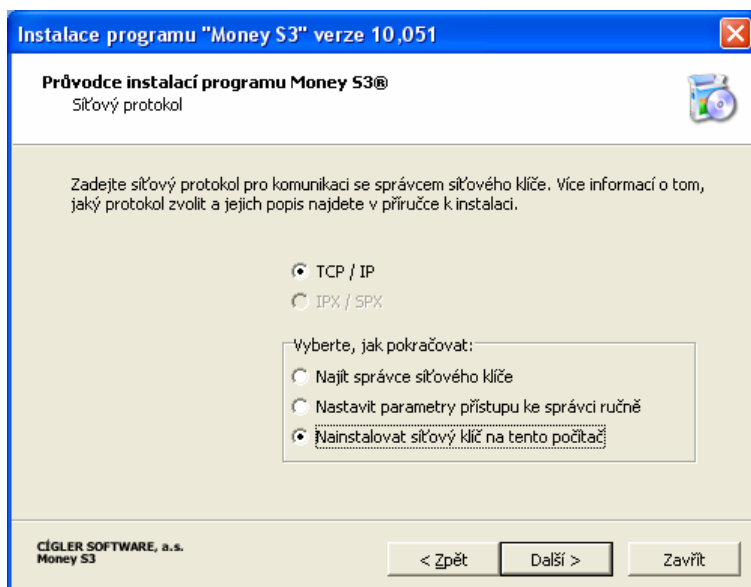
Instalace programu "Money S3" verze 10,051

Průvodce instalací programu Money S3®
Síťový protokol

Zadejte síťový protokol pro komunikaci se správcem síťového klíče. Více informací o tom, jaký protokol zvolit a jejich popis najdete v příručce k instalaci.

TCP / IP
IPX / SPX

Vyberte, jak pokračovat:
Najít správce síťového klíče
Nastavit parametry přístupu ke správci ručně
Nainstalovat síťový klíč na tento počítač

CÍGLER SOFTWARE, a.s.
Money S3

< Zpět
Další >
Zavřít